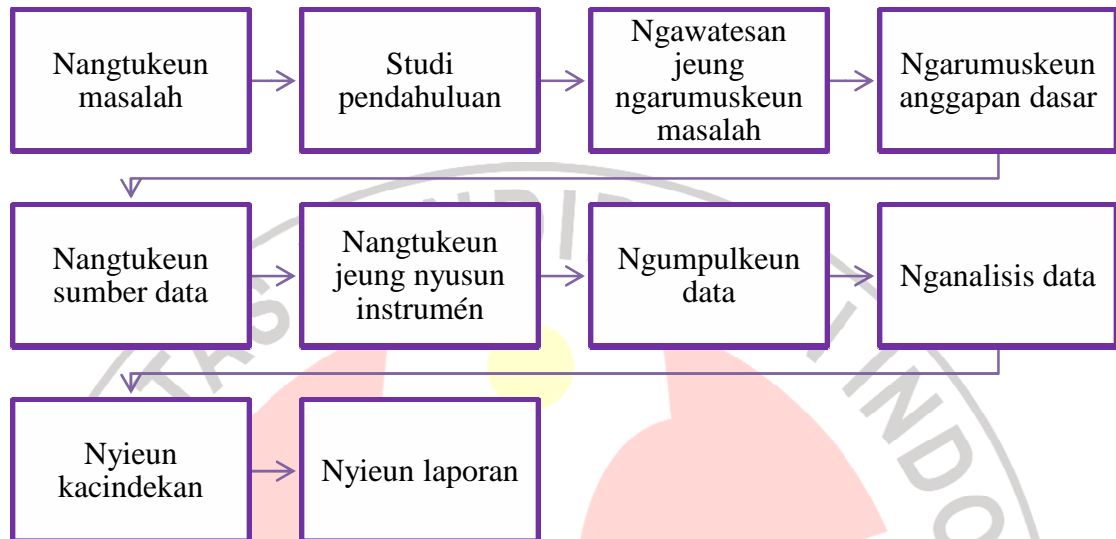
Nangtukeun masalah

Studi pendahuluan

Ngawatesan jeung ngarumuskeun masalah

Ngarumuskeun anggapan dasar

Nangtukeun sumber data

Nangtukeun jeung nyusun instrumén

Ngumpulkeun data

Nganalisis data

Nyieun kacindekan

Nyieun laporan